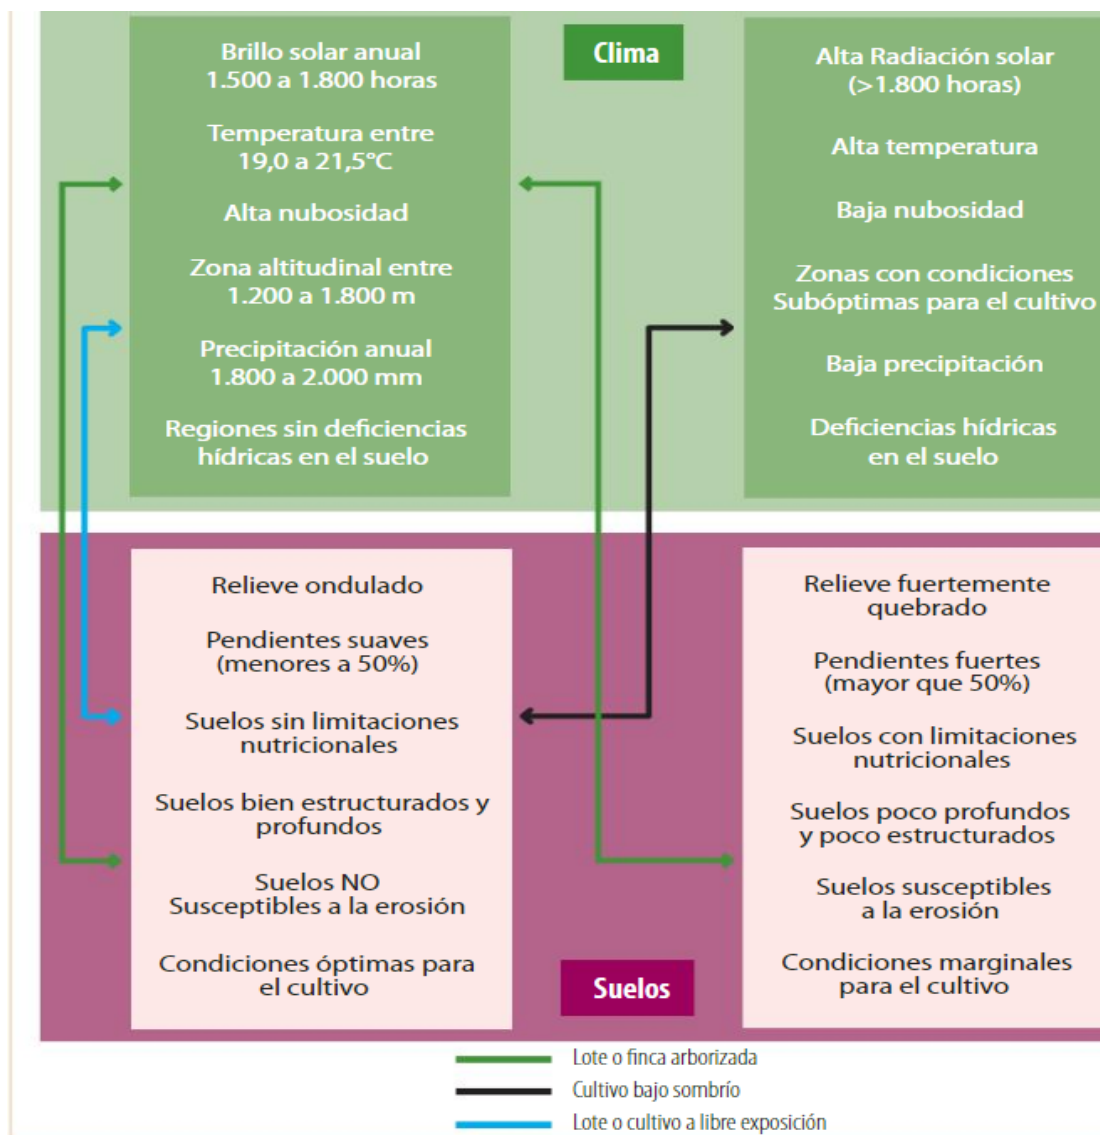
Brillo solar anual
1.500 a 1.800 horas

Temperatura entre
19,0 a 21,5°C

Alta nubosidad

Zona altitudinal entre
1.200 a 1.800 m

Precipitación anual
1.800 a 2.000 mm

Regiones sin deficiencias
hídricas en el suelo

Clima

Alta Radiación solar
(>1.800 horas)

Alta temperatura

Baja nubosidad

Zonas con condiciones
Subóptimas para el cultivo

Baja precipitación

Deficiencias hídricas
en el suelo

Relieve ondulado

Pendientes suaves
(menores a 50%)

Suelos sin limitaciones
nutricionales

Suelos bien estructurados y
profundos

Suelos NO
Susceptibles a la erosión

Condiciones óptimas para
el cultivo

Suelos

Relieve fuertemente
quebrado

Pendientes fuertes
(mayor que 50%)

Suelos con limitaciones
nutricionales

Suelos poco profundos
y poco estructurados

Suelos susceptibles
a la erosión

Condiciones marginales
para el cultivo

Lote o finca arborizada
Cultivo bajo sombrío
Lote o cultivo a libre exposición